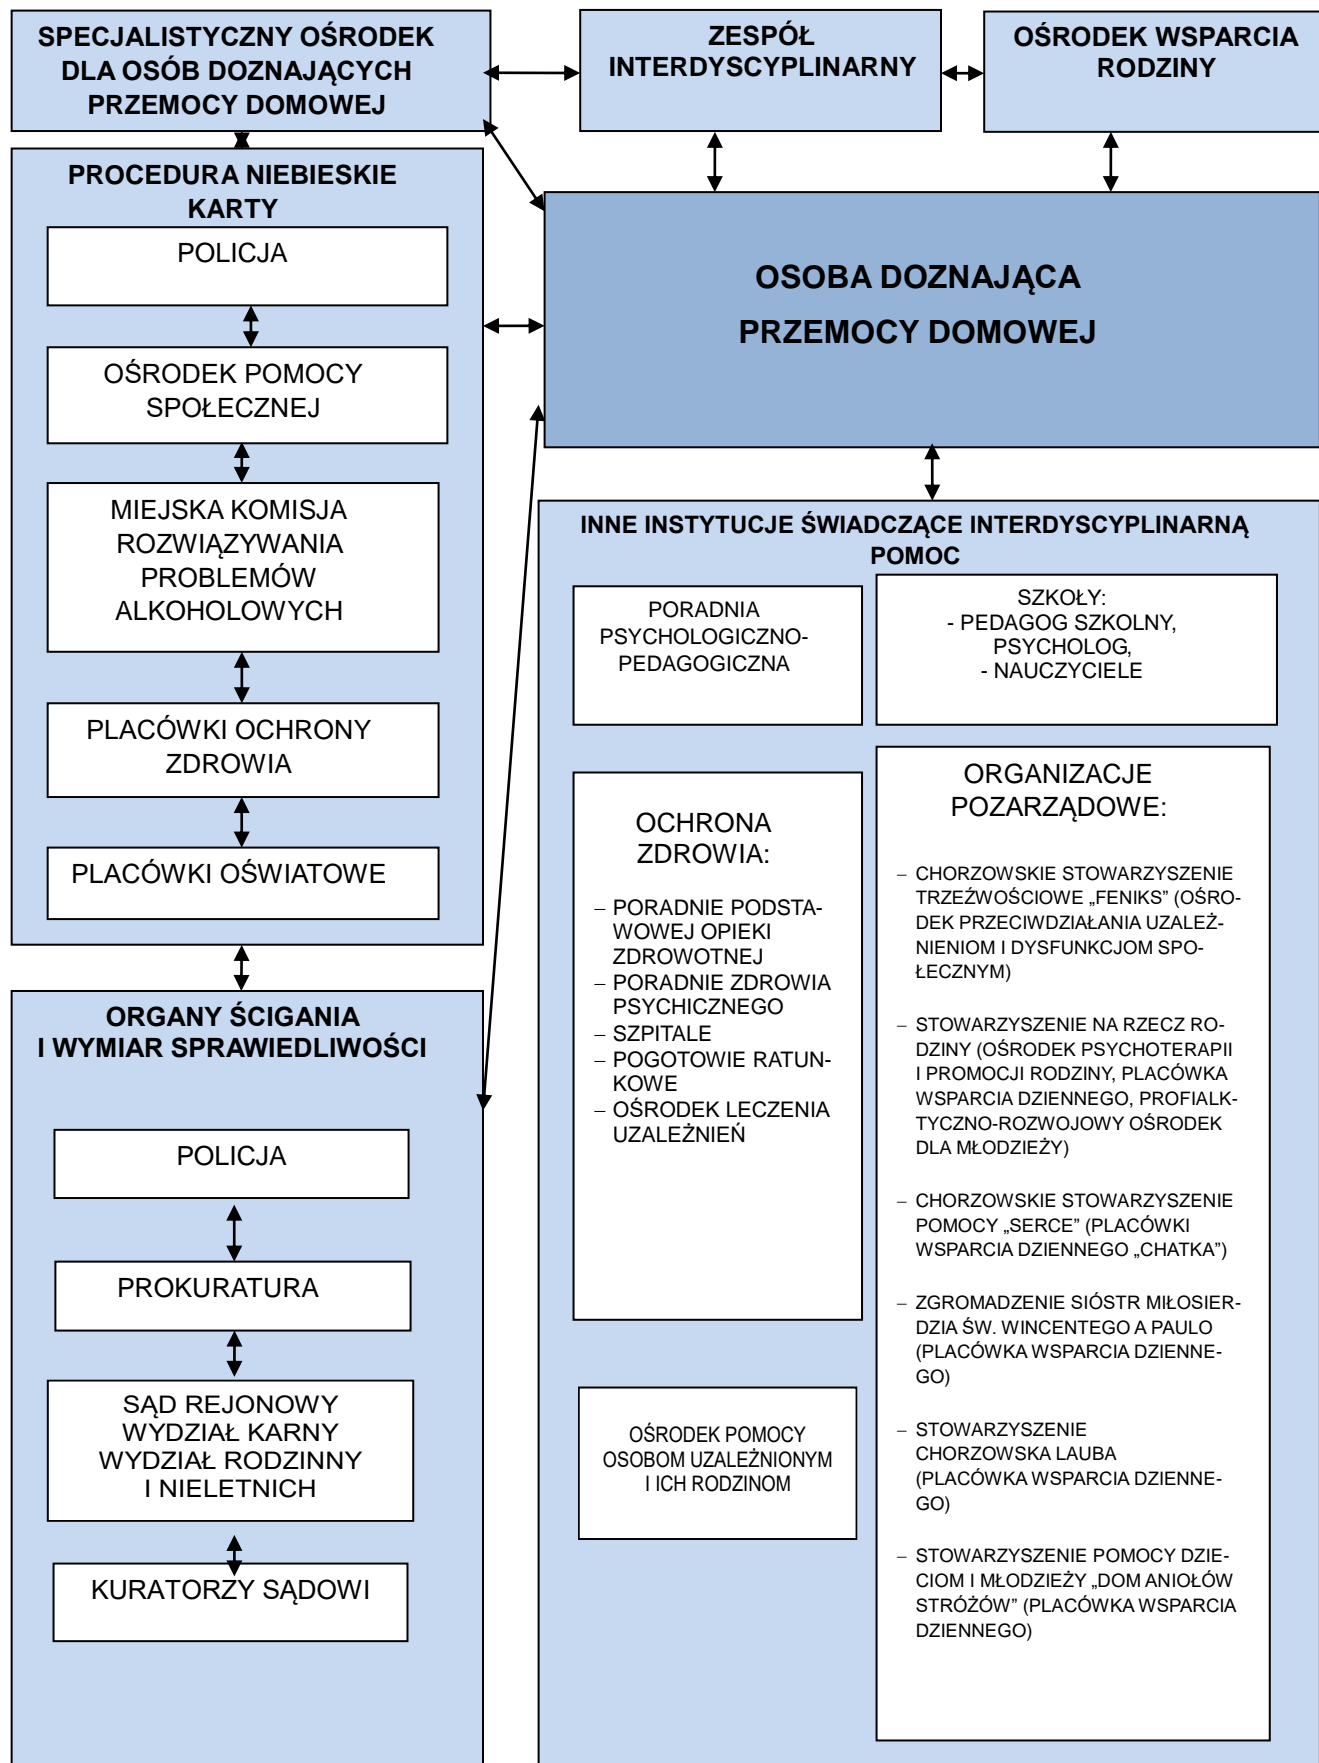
SPECJALISTYCZNY OŚRODEK DLA OSÓB DOZNAJĄCYCH PRZEMOCY DOMOWEJ

ZESPÓŁ INTERDYSCYPLINARNY

OŚRODEK WSPARCIA RODZINY

PROCEDURA NIEBIESKIE KARTY

POLICJA

OŚRODEK POMOCY SPOŁECZNEJ

MIEJSKA KOMISJA ROZWIĄZYWANIA PROBLEMÓW ALKOHOLOWYCH

PLACÓWKI OCHRONY ZDROWIA

PLACÓWKI OŚWIATOWE

OSOBA DOZNAJĄCA PRZEMOCY DOMOWEJ

INNE INSTYTUCJE ŚWIADCZĄCE INTERDYSCYPLINARNĄ POMOC

PORADNIA PSYCHOLOGICZNO-PEDAGOGICZNA

SZKOŁY:
- PEDAGOG SZKOLNY, PSYCHOLOG,
- NAUCZYCIELE

OCHRONA ZDROWIA:
– PORADNIE PODSTAWOWEJ OPIEKI ZDROWOTNEJ
– PORADNIE ZDROWIA PSYCHICZNEGO
– SZPITALE
– POGOTOWIE RATUNKOWE
– OŚRODEK LECZENIA UZALEŻNIEŃ

ORGANIZACJE POZARZĄDOWE:
– CHORZOWSKIE STOWARZYSZENIE TRZEŹWOŚCIOWE „FENIKS" (OŚRODEK PRZECIWDZIAŁANIA UZALEŻNIENIOM I DYSFUNKCJOM SPOŁECZNYM)
– STOWARZYSZENIE NA RZECZ RODZINY (OŚRODEK PSYCHOTERAPII I PROMOCJI RODZINY, PLACÓWKA WSPARCIA DZIENNEGO, PROFIALKTYCZNO-ROZWOJOWY OŚRODEK DLA MŁODZIEŻY)
– CHORZOWSKIE STOWARZYSZENIE POMOCY „SERCE" (PLACÓWKI WSPARCIA DZIENNEGO „CHATKA")
– ZGROMADZENIE SIÓSTR MIŁOSIERDZIA ŚW. WINCENTEGO A PAULO (PLACÓWKA WSPARCIA DZIENNEGO)
– STOWARZYSZENIE CHORZOWSKA LAUBA (PLACÓWKA WSPARCIA DZIENNEGO)
– STOWARZYSZENIE POMOCY DZIECIOM I MŁODZIEŻY „DOM ANIOŁÓW STRÓŻÓW" (PLACÓWKA WSPARCIA DZIENNEGO)

OŚRODEK POMOCY OSOBOM UZALEŻNIONYM I ICH RODZINOM

ORGANY ŚCIGANIA I WYMIAR SPRAWIEDLIWOŚCI

POLICJA

PROKURATURA

SĄD REJONOWY WYDZIAŁ KARNY WYDZIAŁ RODZINNY I NIELETNICH

KURATORZY SĄDOWI